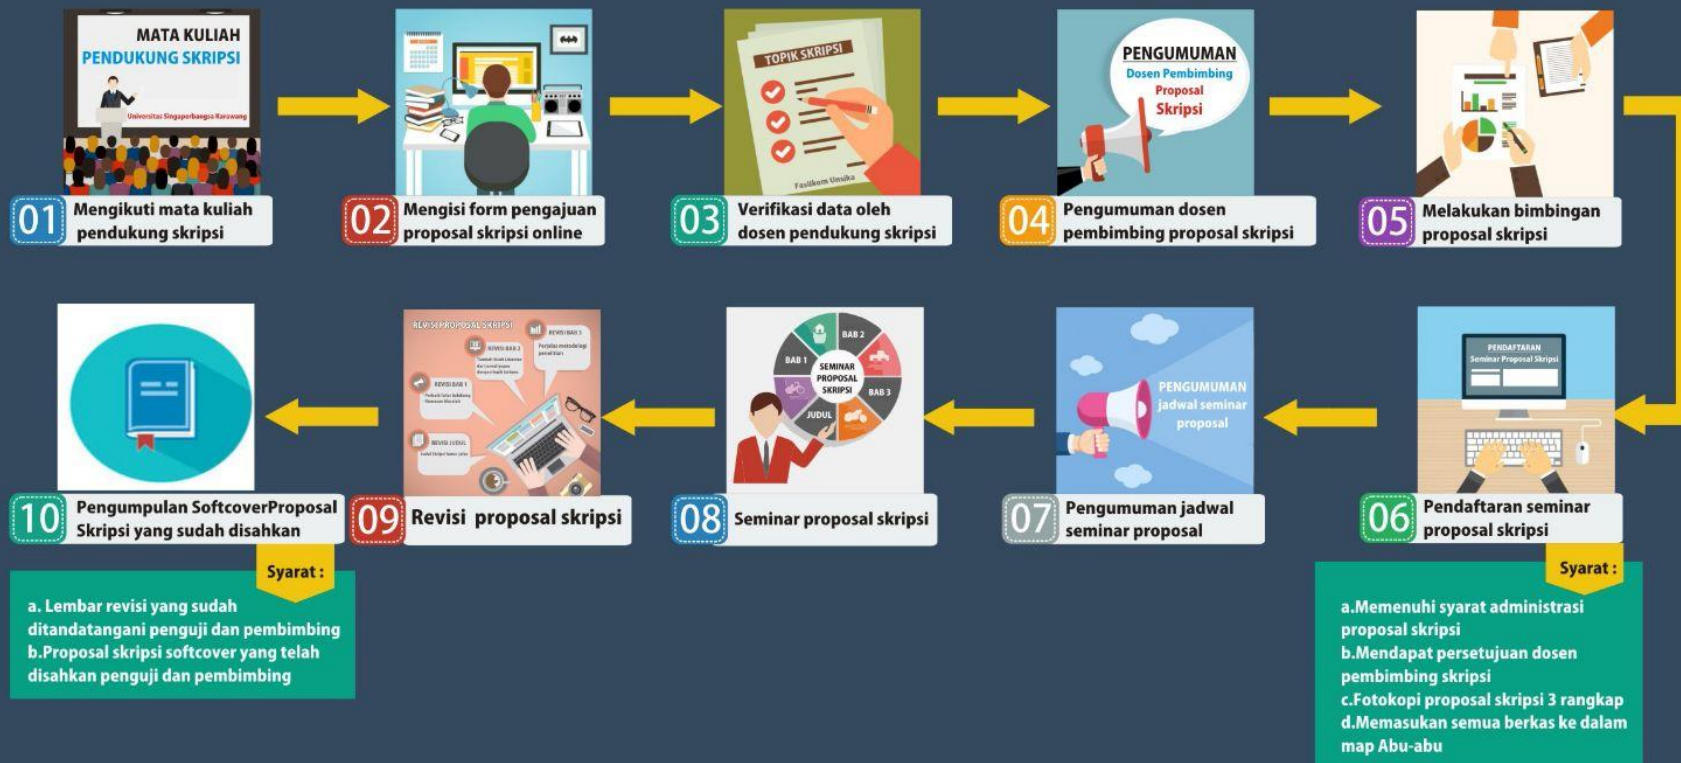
MATA KULIAH
PENDUKUNG SKRIPSI
Universitas Singaperbangsa Karawang

01 Mengikuti mata kuliah pendukung skripsi

02 Mengisi form pengajuan proposal skripsi online

TOPIK SKRIPSI
Fasilkom Unsika

03 Verifikasi data oleh dosen pendukung skripsi

PENGUMUMAN
Dosen Pembimbing
Proposal
Skripsi

04 Pengumuman dosen pembimbing proposal skripsi

05 Melakukan bimbingan proposal skripsi

PENDAFTARAN
Seminar Proposal Skripsi

06 Pendaftaran seminar proposal skripsi

Syarat :
a.Memenuhi syarat administrasi proposal skripsi
b.Mendapat persetujuan dosen pembimbing skripsi
c.Fotokopi proposal skripsi 3 rangkap
d.Memasukan semua berkas ke dalam map Abu-abu

PENGUMUMAN
jadwal seminar
proposal

07 Pengumuman jadwal seminar proposal

SEMINAR PROPOSAL SKRIPSI
BAB 1
BAB 2
BAB 3
JUDUL

08 Seminar proposal skripsi

REVISI PROPOSAL SKRIPSI
REVISI BAB 1
REVISI BAB 2
REVISI BAB 3
REVISI JUDUL

09 Revisi proposal skripsi

10 Pengumpulan SoftcoverProposal Skripsi yang sudah disahkan

Syarat :
a. Lembar revisi yang sudah ditandatangani penguji dan pembimbing
b.Proposal skripsi softcover yang telah disahkan penguji dan pembimbing